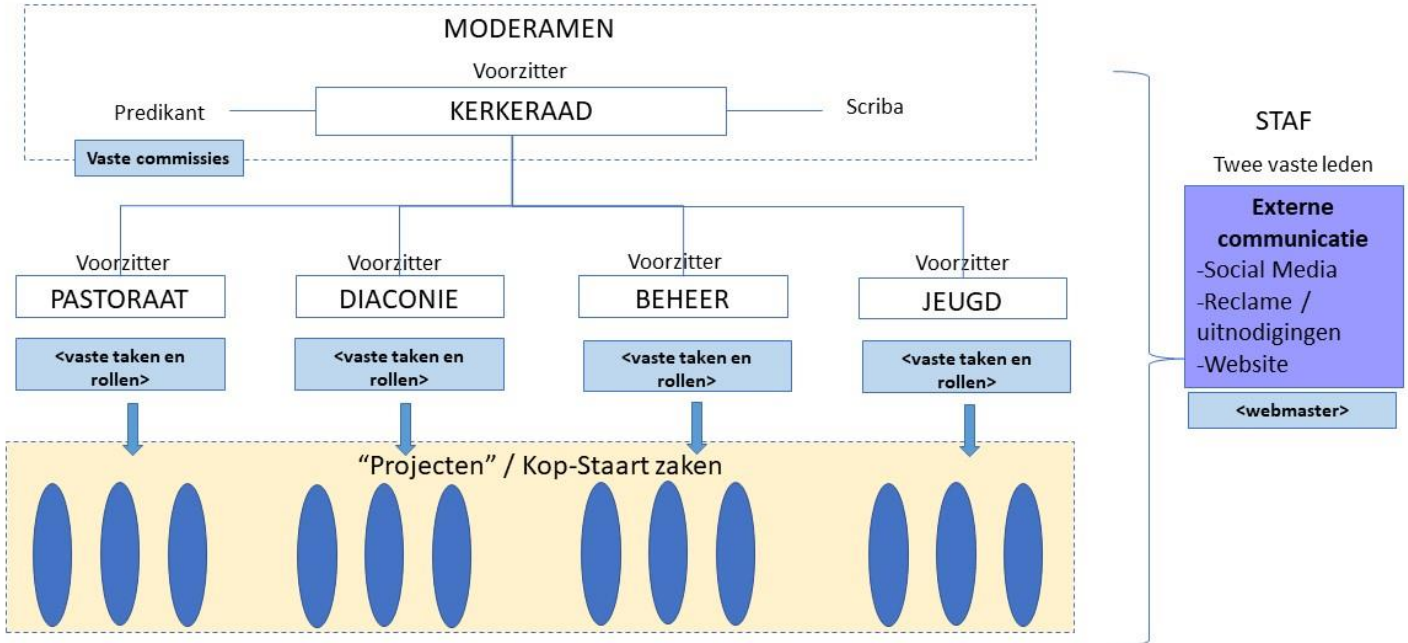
MODERAMEN

Voorzitter

Predikant

KERKERAAD

Scriba

Vaste commissies

STAF

Twee vaste leden

Externe communicatie
-Social Media
-Reclame / uitnodigingen
-Website

<webmaster>

Voorzitter
PASTORAAT
<vaste taken en rollen>

Voorzitter
DIACONIE
<vaste taken en rollen>

Voorzitter
BEHEER
<vaste taken en rollen>

Voorzitter
JEUGD
<vaste taken en rollen>

“Projecten” / Kop-Staart zaken